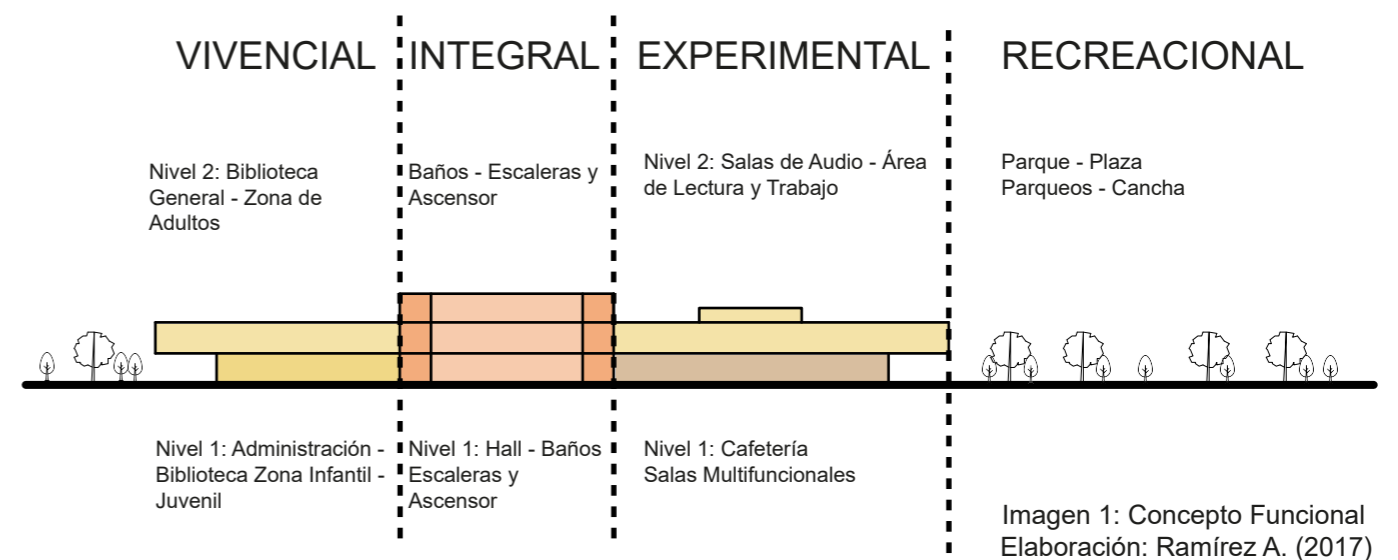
VIVENCIAL

Nivel 2: Biblioteca General - Zona de Adultos

Nivel 1: Administración - Biblioteca Zona Infantil - Juvenil

INTEGRAL

Baños - Escaleras y Ascensor

Nivel 1: Hall - Baños Escaleras y Ascensor

EXPERIMENTAL

Nivel 2: Salas de Audio - Área de Lectura y Trabajo

Nivel 1: Cafetería Salas Multifuncionales

RECREACIONAL

Parque - Plaza
Parqueos - Cancha

Imagen 1: Concepto Funcional
Elaboración: Ramírez A. (2017)